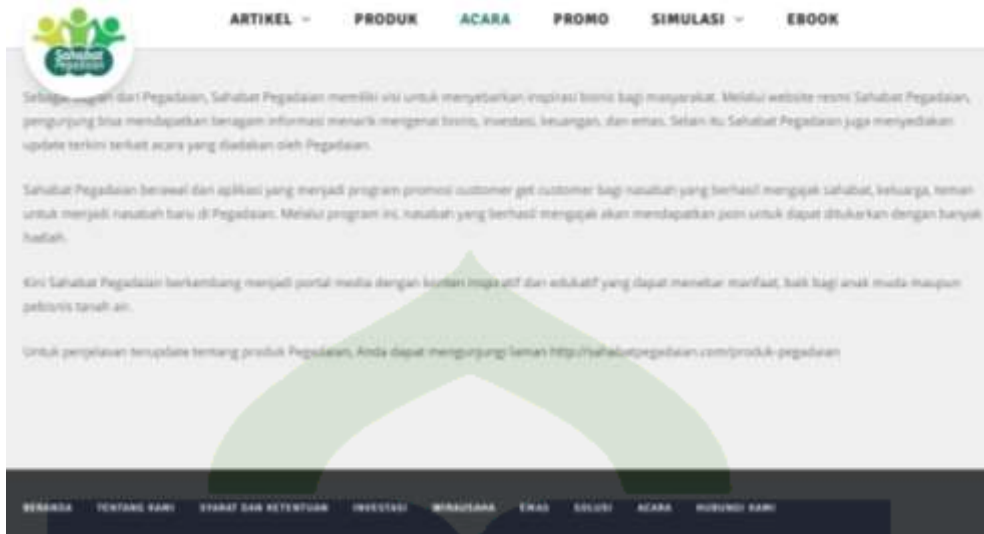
Sahabat Pegadaian

ARTIKEL ⌄ PRODUK ACARA PROMO SIMULASI ⌄ EBOOK

Sebagai bagian dari Pegadaian, Sahabat Pegadaian memiliki visi untuk menyebarkan inspirasi bisnis bagi masyarakat. Melalui website resmi Sahabat Pegadaian, pengunjung bisa mendapatkan beragam informasi menarik mengenai bisnis, investasi, keuangan, dan emas. Selain itu Sahabat Pegadaian juga menyediakan update terkini terkait acara yang diadakan oleh Pegadaian.

Sahabat Pegadaian berawal dari aplikasi yang menjadi program promosi customer get customer bagi nasabah yang berhasil mengajak sahabat, keluarga, teman untuk menjadi nasabah baru di Pegadaian. Melalui program ini, nasabah yang berhasil mengajak akan mendapatkan poin untuk dapat ditukarkan dengan banyak hadiah.

Kini Sahabat Pegadaian berkembang menjadi portal media dengan konten inspiratif dan edukatif yang dapat menebar manfaat, baik bagi anak muda maupun pebisnis tanah air.

Untuk penjelasan terupdate tentang produk Pegadaian, Anda dapat mengunjungi laman http://sahabatpegadaian.com/produk-pegadaian

BERANDA TENTANG KAMI SYARAT DAN KETENTUAN INVESTASI WIRAUSAHA EMAS SOLUSI ACARA HUBUNGI KAMI